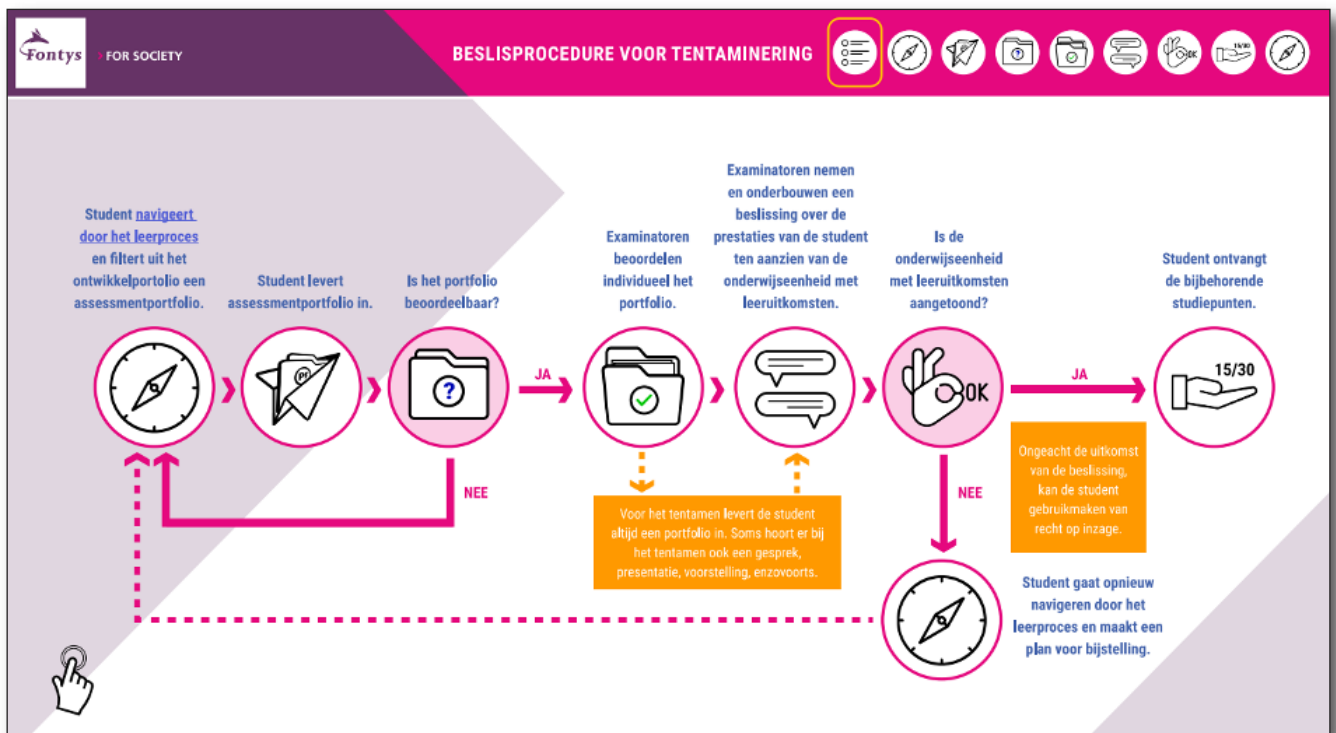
Fontys

FOR SOCIETY

BESLISPROCEDURE VOOR TENTAMINERING

15/30

Student navigeert door het leerproces en filtert uit het ontwikkelportolio een assessmentportfolio.

Student levert assessmentportfolio in.

Is het portfolio beoordeelbaar?

Examinatoren beoordelen individueel het portfolio.

Examinatoren nemen en onderbouwen een beslissing over de prestaties van de student ten aanzien van de onderwijseenheid met leeruitkomsten.

Is de onderwijseenheid met leeruitkomsten aangetoond?

Student ontvangt de bijbehorende studiepunten.

PF

JA

OK

JA

15/30

NEE

Voor het tentamen levert de student altijd een portfolio in. Soms hoort er bij het tentamen ook een gesprek, presentatie, voorstelling, enzovoorts.

NEE

Ongeacht de uitkomst van de beslissing, kan de student gebruikmaken van recht op inzage.

Student gaat opnieuw navigeren door het leerproces en maakt een plan voor bijstelling.